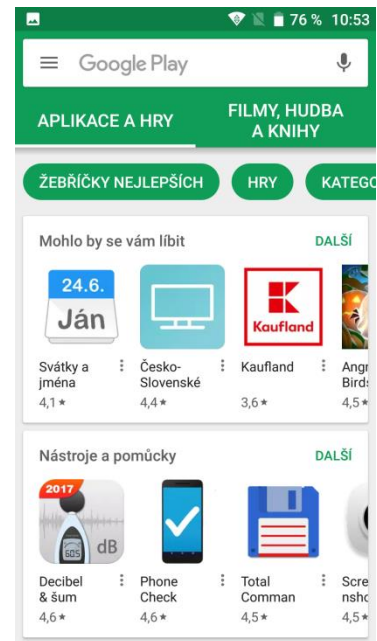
76 % 10:53

Google Play

APLIKACE A HRY

FILMY, HUDBA A KNIHY

ŽEBŘÍČKY NEJLEPŠÍCH

HRY

KATEGO

Mohlo by se vám líbit

DALŠÍ

24.6.
Ján

Kaufland

Svátky a jména
4,1 ★

Česko-Slovenské
4,4 ★

Kaufland
3,6 ★

Angr Birds
4,5 ★

Nástroje a pomůcky

DALŠÍ

2017

dB

605

Decibel & šum
4,6 ★

Phone Check
4,6 ★

Total Comman
4,5 ★

Scre nshc
4,5 ★